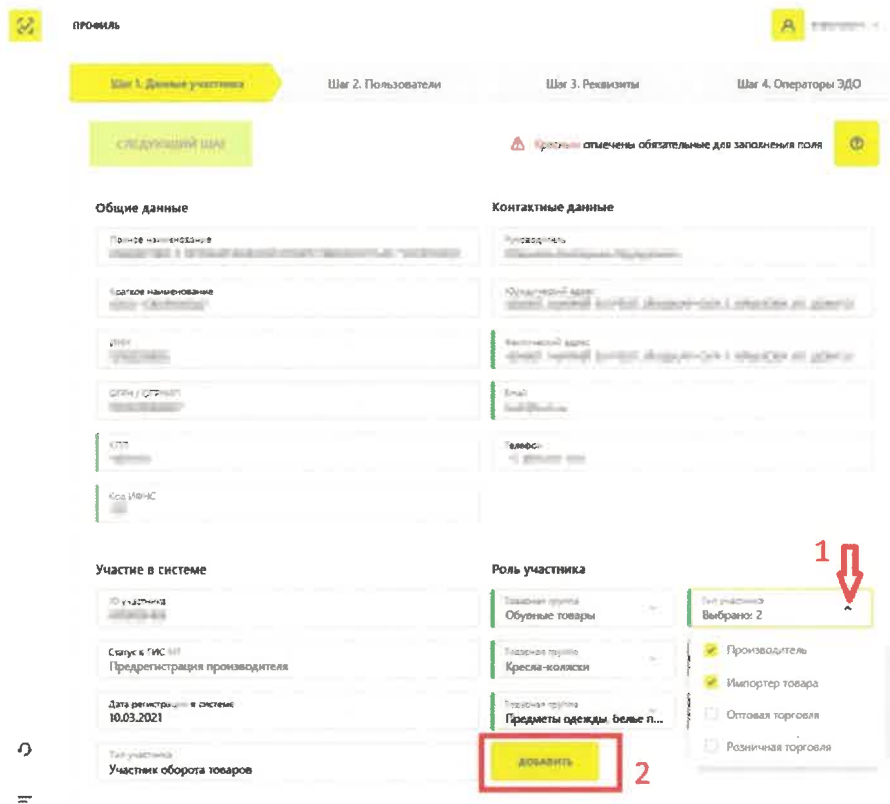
ПРОФИЛЬ

Шаг 1. Данные участника
Шаг 2. Пользователи
Шаг 3. Реквизиты
Шаг 4. Операторы ЭДО

СЛЕДУЮЩИЙ ШАГ

Красным отмечены обязательные для заполнения поля

Общие данные

Полное наименование
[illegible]

Краткое наименование
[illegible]

ИНН
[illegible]

ОГРН / ОГРНИП
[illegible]

КПП
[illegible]

Код ИФНС
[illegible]

Контактные данные

Руководитель
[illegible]

Юридический адрес
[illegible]

Фактический адрес
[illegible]

Email
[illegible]

Телефон
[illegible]

Участие в системе

ID участника
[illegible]

Статус в ГИС МТ
Предрегистрация производителя

Дата регистрации в системе
10.03.2021

Тип участника
Участник оборота товаров

Роль участника

Товарная группа
Обувные товары

Товарная группа
Кресла-коляски

Товарная группа
Предметы одежды, белье п...

Тип участника
Выбрано: 2

Производитель
Импортер товара
Оптовая торговля
Розничная торговля

ДОБАВИТЬ

1
2